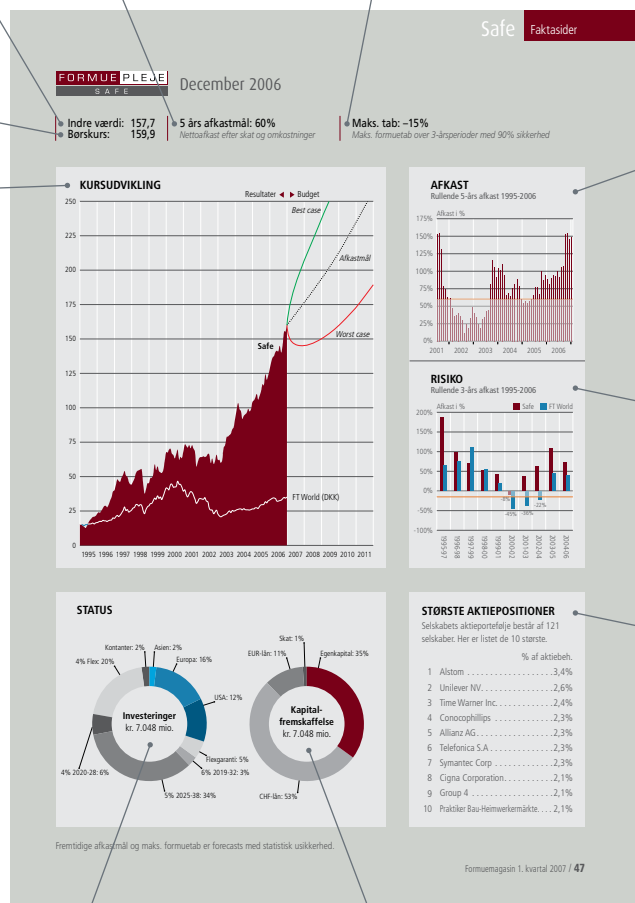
Safe Faktasider

FORMUEPLEJE SAFE December 2006

Indre værdi: 157,7
Børskurs: 159,9

5 års afkastmål: 60%
Nettoafkast efter skat og omkostninger

Maks. tab: −15%
Maks. formuetab over 3-årsperioder med 90% sikkerhed

KURSUDVIKLING

Resultater ◄ ► Budget

Best case
Afkastmål
Worst case
Safe
FT World (DKK)

| 250 | 225 | 200 | 175 | 150 | 125 | 100 | 75 | 50 | 25 | 0 |

1995 1996 1997 1998 1999 2000 2001 2002 2003 2004 2005 2006 2007 2008 2009 2010 2011

AFKAST
Rullende 5-års afkast 1995-2006
Afkast i %
175% 150% 125% 100% 75% 50% 25% 0%
2001 2002 2003 2004 2005 2006

RISIKO
Rullende 3-års afkast 1995-2006
Afkast i % Safe FT World
200% 150% 100% 50% 0% -50% -100%
-5% -45% -36% -22%
1995/97 1996/98 1997/99 1998/00 1999/01 2000/02 2001/03 2002/04 2003/05 2004/06

STATUS

Kontanter: 2% Asien: 2%
4% Flex: 20%
Europa: 16%
USA: 12%
Investeringer
kr. 7.048 mio.
Flexgaranti: 5%
6% 2019-32: 3%
4% 2020-28: 6%
5% 2025-38: 34%

Skat: 1%
EUR-lån: 11%
Egenkapital: 35%
Kapitalfremskaffelse
kr. 7.048 mio.
CHF-lån: 53%

STØRSTE AKTIEPOSITIONER
Selskabets aktieportefølje består af 121 selskaber. Her er listet de 10 største.

% af aktiebeh.
1 Alstom . . . . . . . . . . . . . . . . . . . .3,4%
2 Unilever NV. . . . . . . . . . . . . . . .2,6%
3 Time Warner Inc. . . . . . . . . . . . .2,4%
4 Conocophillips . . . . . . . . . . . .2,3%
5 Allianz AG . . . . . . . . . . . . . . . .2,3%
6 Telefonica S.A . . . . . . . . . . . . . .2,3%
7 Symantec Corp . . . . . . . . . . . . .2,3%
8 Cigna Corporation. . . . . . . . . . .2,1%
9 Group 4 . . . . . . . . . . . . . . . . . .2,1%
10 Praktiker Bau-Heimwerkermärkte. . . . 2,1%

Fremtidige afkastmål og maks. formuetab er forecasts med statistisk usikkerhed.

Formuemagasin 1. kvartal 2007 / 47